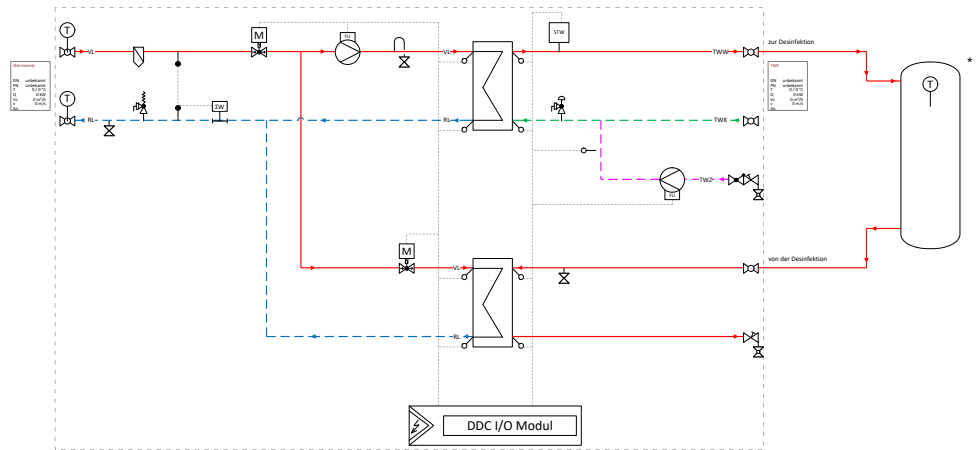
T
VL
M
FU
VL
STW
zur Desinfektion
TWW
*
T
Wärmenetz
DN unbekannt
PN unbekannt
T 0 / 0 °C
Q 0 kW
V 0 m³/h
v 0 m/s
Δp
T
ZW
RL
RL
TWK
TWW
DN unbekannt
PN unbekannt
T 0 / 0 °C
Q 0 kW
V 0 m³/h
v 0 m/s
Δp
TWZ
FU
M
VL
von der Desinfektion
RL
DDC I/O Modul